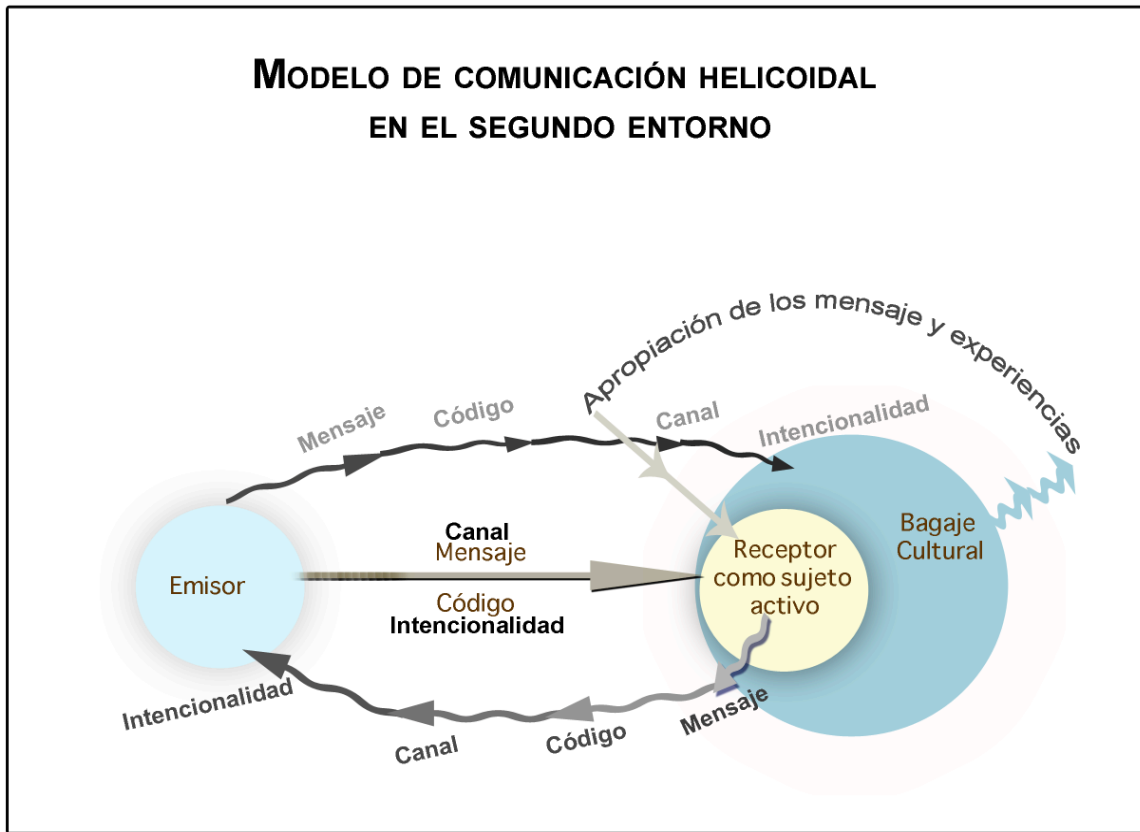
MODELO DE COMUNICACIÓN HELICOIDAL
EN EL SEGUNDO ENTORNO

Apropiación de los mensaje y experiencias

Mensaje
Código
Canal
Intencionalidad

Emisor

Canal
Mensaje
Código
Intencionalidad

Receptor como sujeto activo

Bagaje Cultural

Intencionalidad
Canal
Código
Mensaje